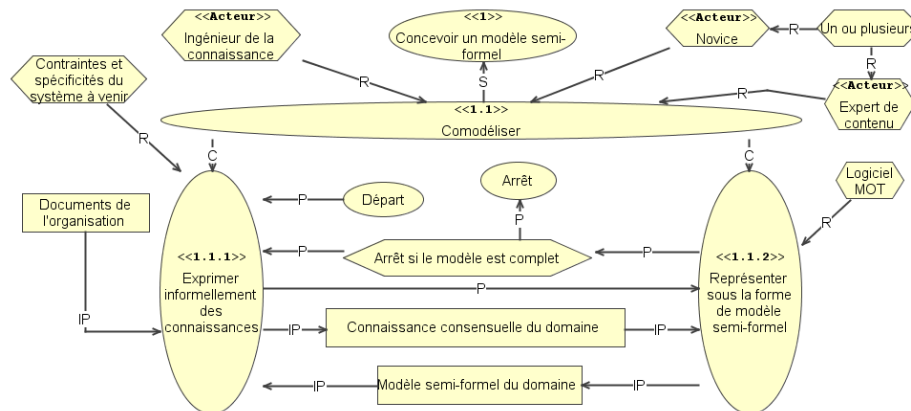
<<Acteur>>
Ingénieur de la connaissance

<<1>>
Concevoir un modèle semi-formel

<<Acteur>>
Novice

R

Un ou plusieurs

Contraintes et spécificités du système à venir

R

S

R

R

<<Acteur>>
Expert de contenu

R

<<1.1>>
Comodéliser

R

C

C

Logiciel MOT

Documents de l'organisation

P

Départ

Arrêt

P

R

<<1.1.1>>
Exprimer informellement des connaissances

P

Arrêt si le modèle est complet

P

<<1.1.2>>
Représenter sous la forme de modèle semi-formel

P

IP

IP

Connaissance consensuelle du domaine

IP

IP

Modèle semi-formel du domaine

IP